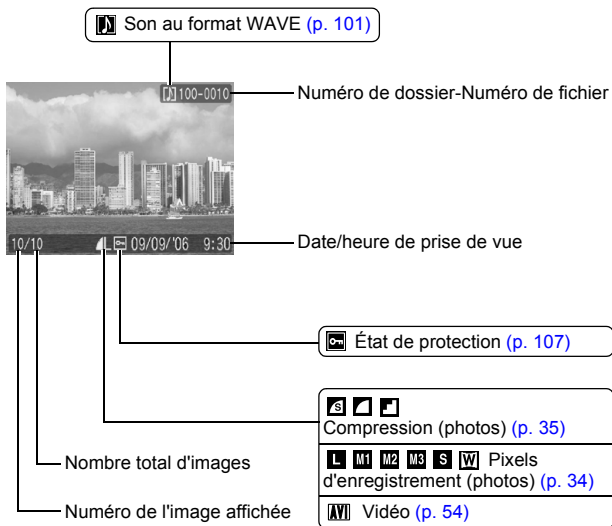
Son au format WAVE (p. 101)

100-0010

Numéro de dossier-Numéro de fichier

10/10 L 09/09/'06 9:30

Date/heure de prise de vue

État de protection (p. 107)

Compression (photos) (p. 35)

L M1 M2 M3 S W Pixels d'enregistrement (photos) (p. 34)

Vidéo (p. 54)

Nombre total d'images

Numéro de l'image affichée